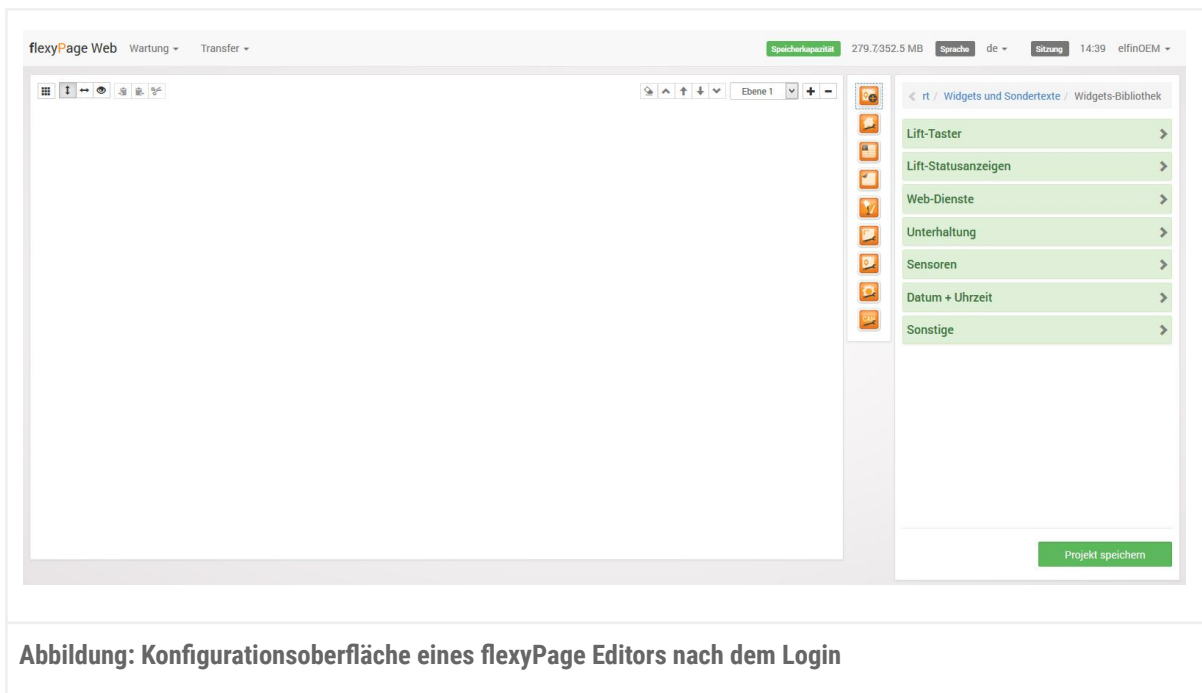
flexyPage Web Wartung ▾ Transfer ▾

Speicherkapazität 279.7/352.5 MB Sprache de ▾ Sitzung 14:39 elfinOEM ▾

Ebene 1

rt / Widgets und Sondertexte / Widgets-Bibliothek

Lift-Taster

Lift-Statusanzeigen

Web-Dienste

Unterhaltung

Sensoren

Datum + Uhrzeit

Sonstige

Projekt speichern

Abbildung: Konfigurationsoberfläche eines flexyPage Editors nach dem Login